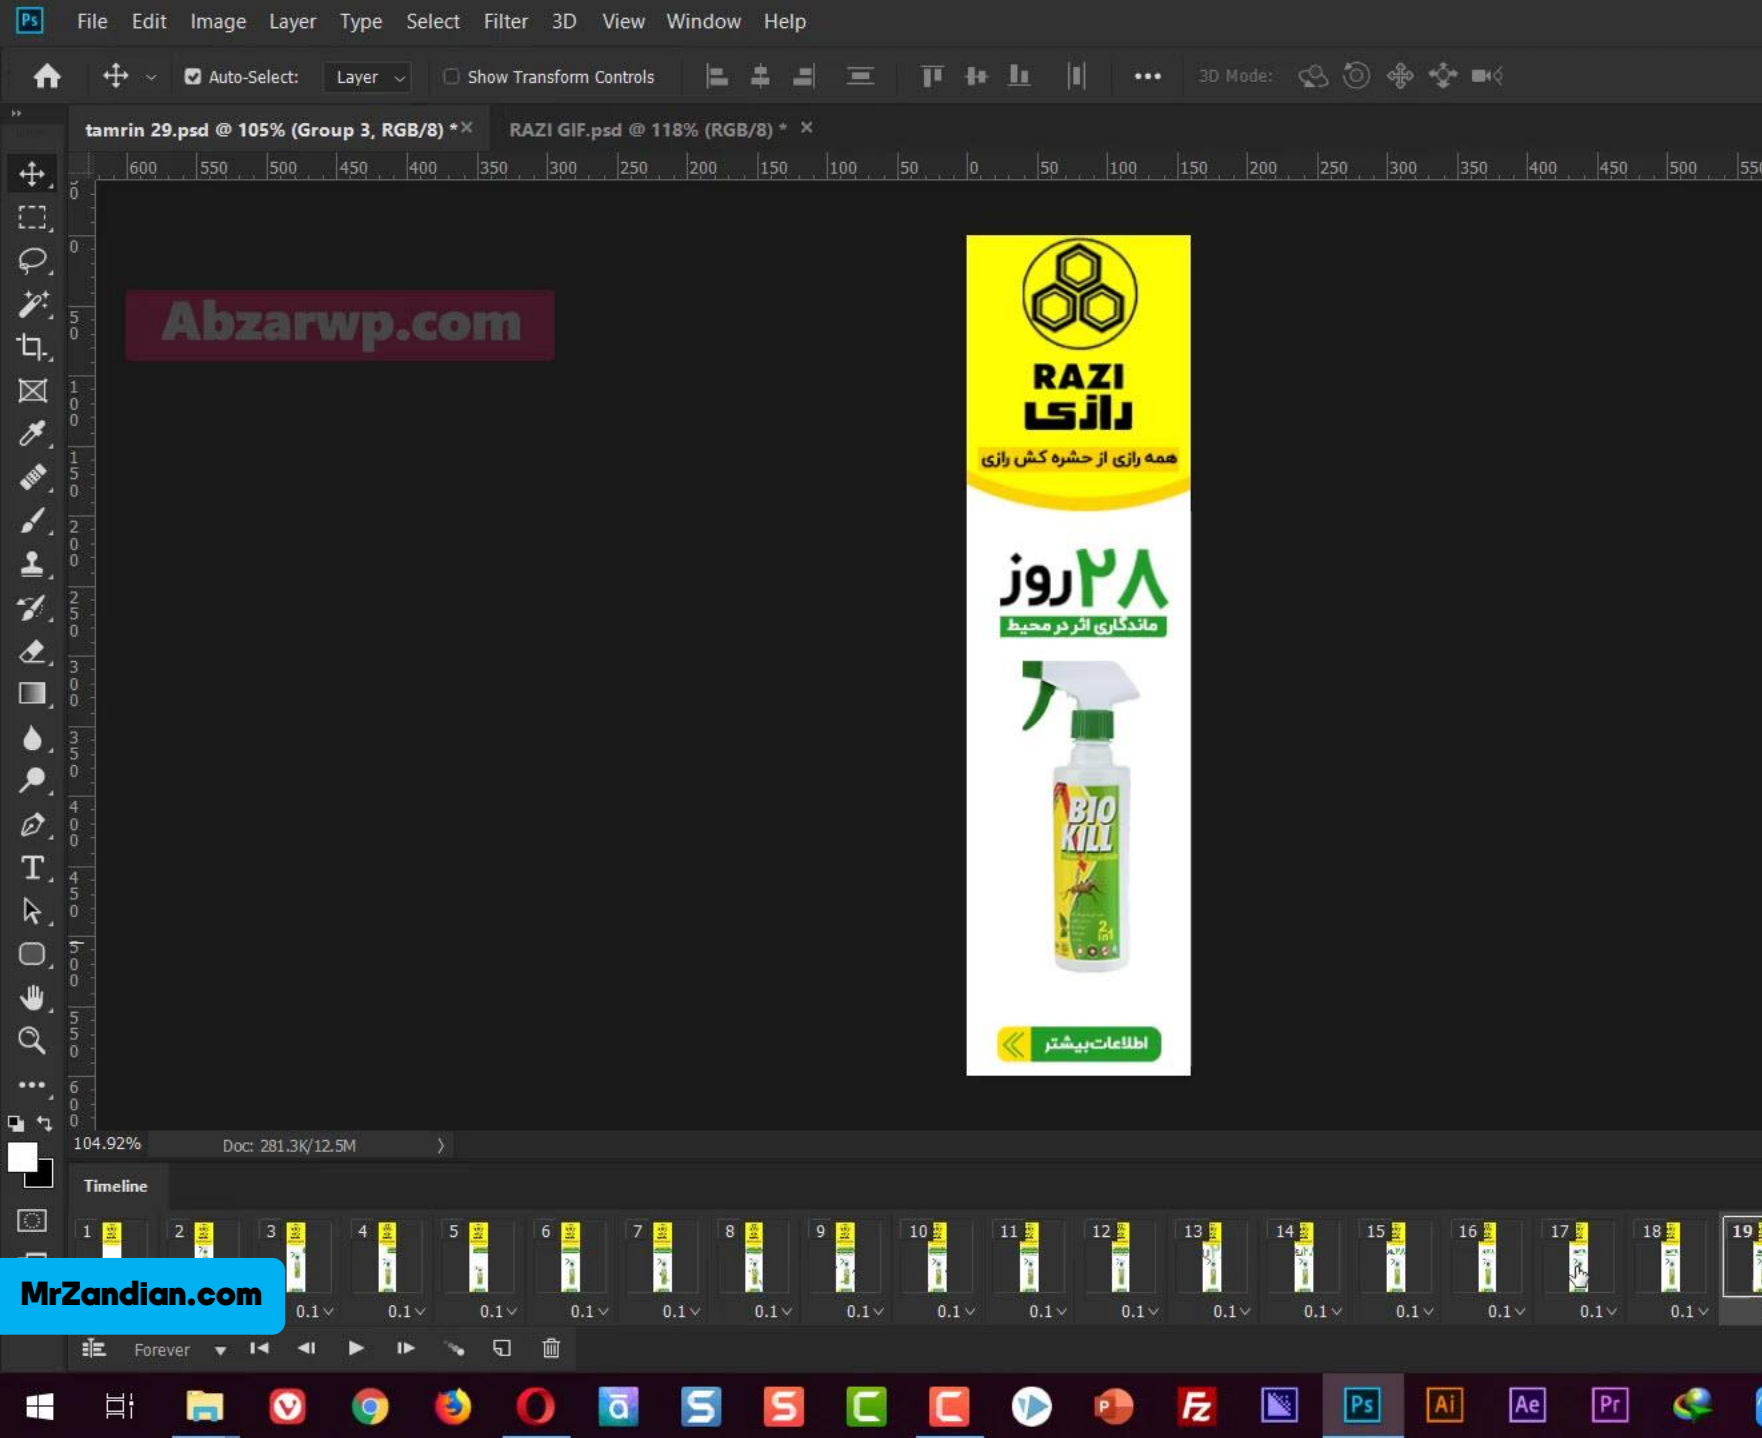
Ps File Edit Image Layer Type Select Filter 3D View Window Help

Auto-Select: Layer Show Transform Controls 3D Mode:

tamrin 29.psd @ 105% (Group 3, RGB/8) * × RAZI GIF.psd @ 118% (RGB/8) * ×

600 550 500 450 400 350 300 250 200 150 100 50 0 50 100 150 200 250 300 350 400 450 500 550

Abzarwp.com

RAZI
رازی
همه رازی از حشره کش رازی

۲۸روز
ماندگاری اثر در محیط

BIO KILL

اطلاعات بیشتر

104.92% Doc: 281.3K/12.5M

Timeline

1 2 3 4 5 6 7 8 9 10 11 12 13 14 15 16 17 18 19

0.1 0.1 0.1 0.1 0.1 0.1 0.1 0.1 0.1 0.1 0.1 0.1 0.1 0.1 0.1 0.1 0.1

MrZandian.com

Forever